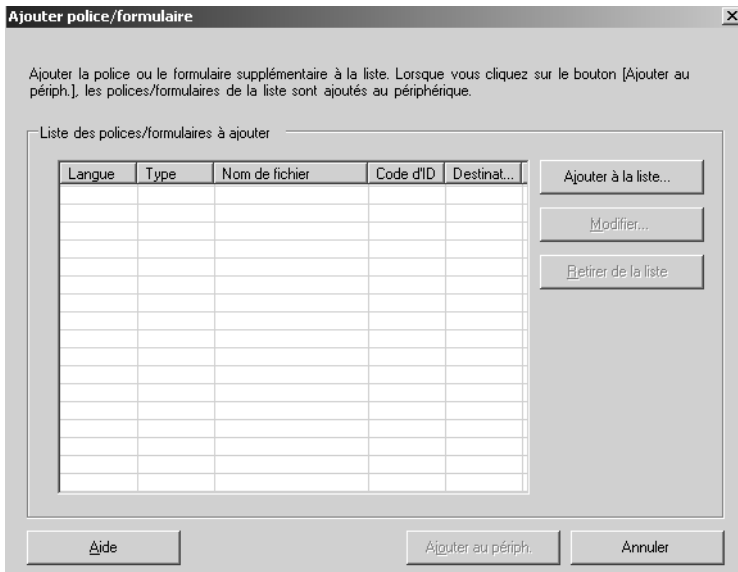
Ajouter police/formulaire

×

Ajouter la police ou le formulaire supplémentaire à la liste. Lorsque vous cliquez sur le bouton [Ajouter au périph.], les polices/formulaires de la liste sont ajoutés au périphérique.

Liste des polices/formulaires à ajouter

| Langue | Type | Nom de fichier | Code d'ID | Destinat... |
|---|---|---|---|---|
| | | | | |

Ajouter à la liste...

Modifier...

Retirer de la liste

Aide

Ajouter au périph.

Annuler